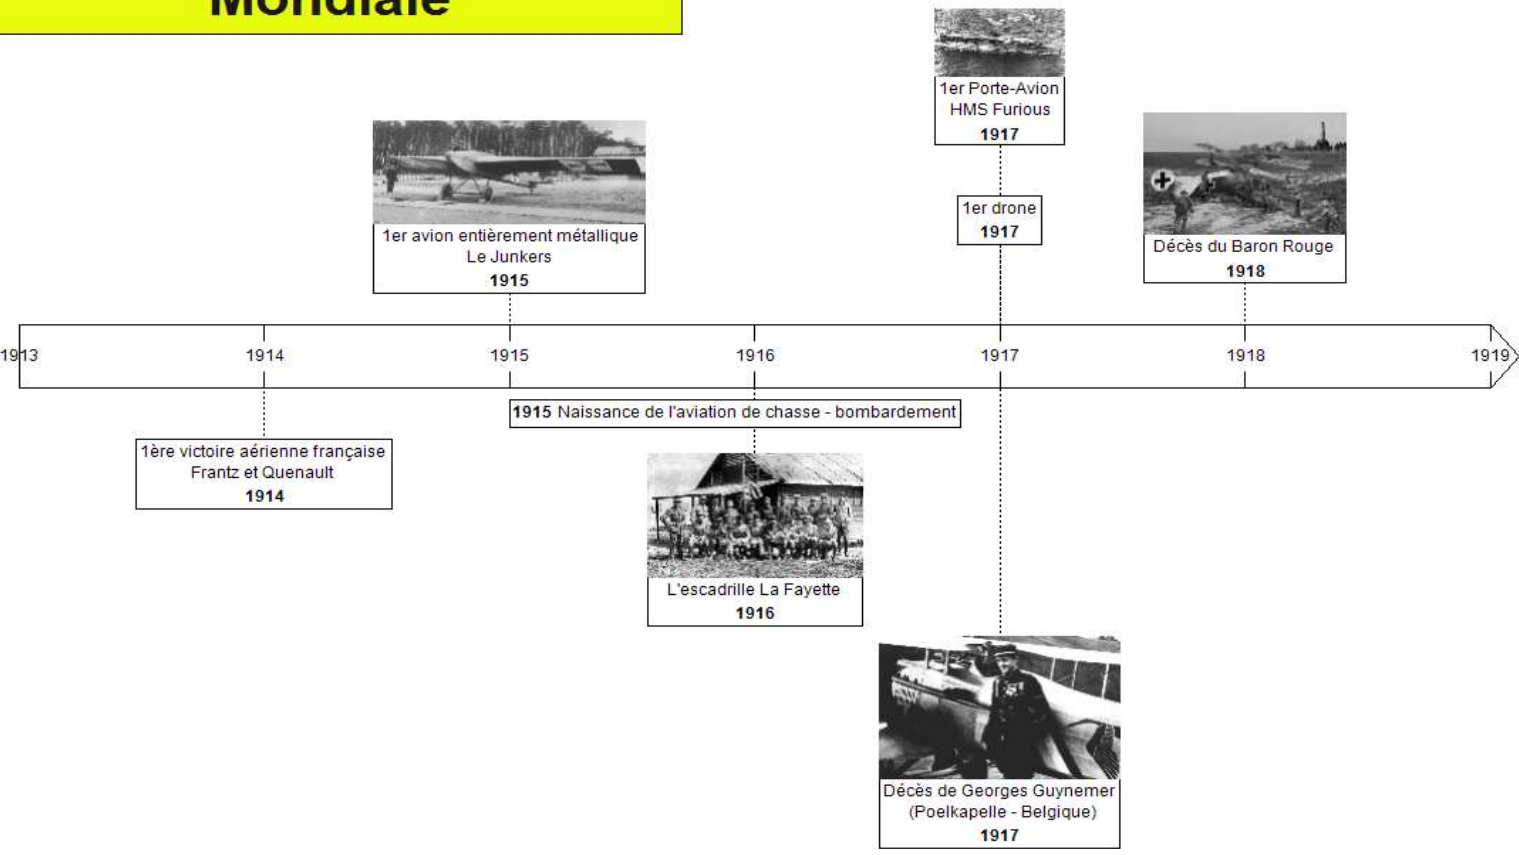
Mondiale

1er Porte-Avion
HMS Furious
1917

1er avion entièrement métallique
Le Junkers
1915

1er drone
1917

Décès du Baron Rouge
1918

1913 1914 1915 1916 1917 1918 1919

1915 Naissance de l'aviation de chasse - bombardement

1ère victoire aérienne française
Frantz et Quenault
1914

L'escadrille La Fayette
1916

Décès de Georges Guynemer
(Poelkapelle - Belgique)
1917